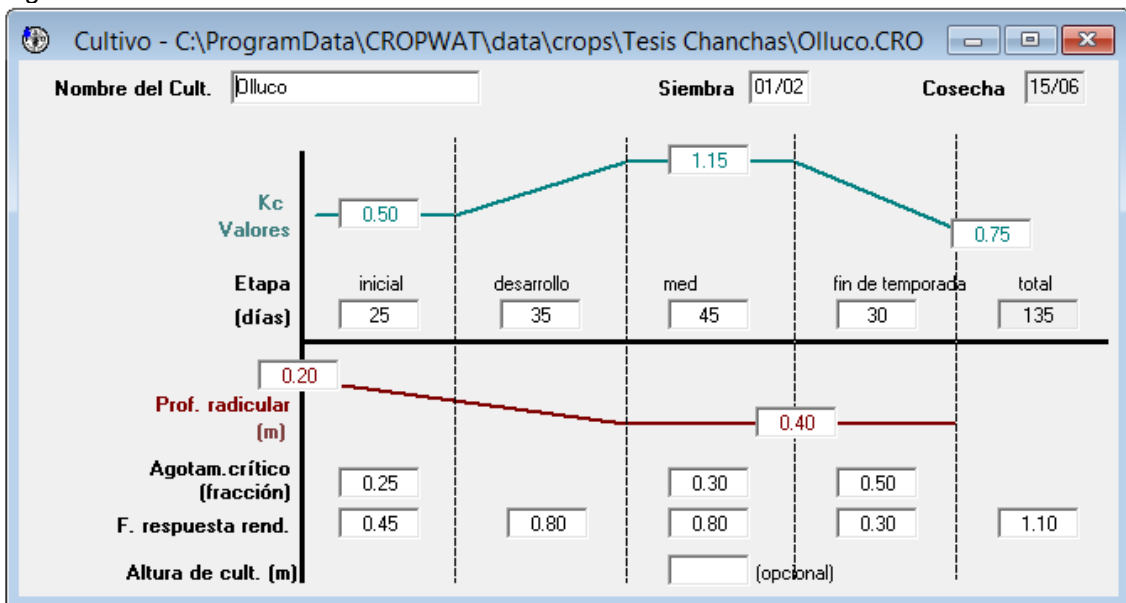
Cultivo - C:\ProgramData\CROPWAT\data\crops\Tesis Chanchas\Olluco.CRO

Nombre del Cult. Olluco

Siembra 01/02

Cosecha 15/06

Kc Valores

0.50

1.15

0.75

| Etapa | inicial | desarrollo | med | fin de temporada | total |
|---|---|---|---|---|---|
| (días) | 25 | 35 | 45 | 30 | 135 |

0.20

Prof. radicular (m)

0.40

| Agotam.crítico (fracción) | 0.25 | | 0.30 | 0.50 | |
|---|---|---|---|---|---|
| F. respuesta rend. | 0.45 | 0.80 | 0.80 | 0.30 | 1.10 |

Altura de cult. (m) (opcional)